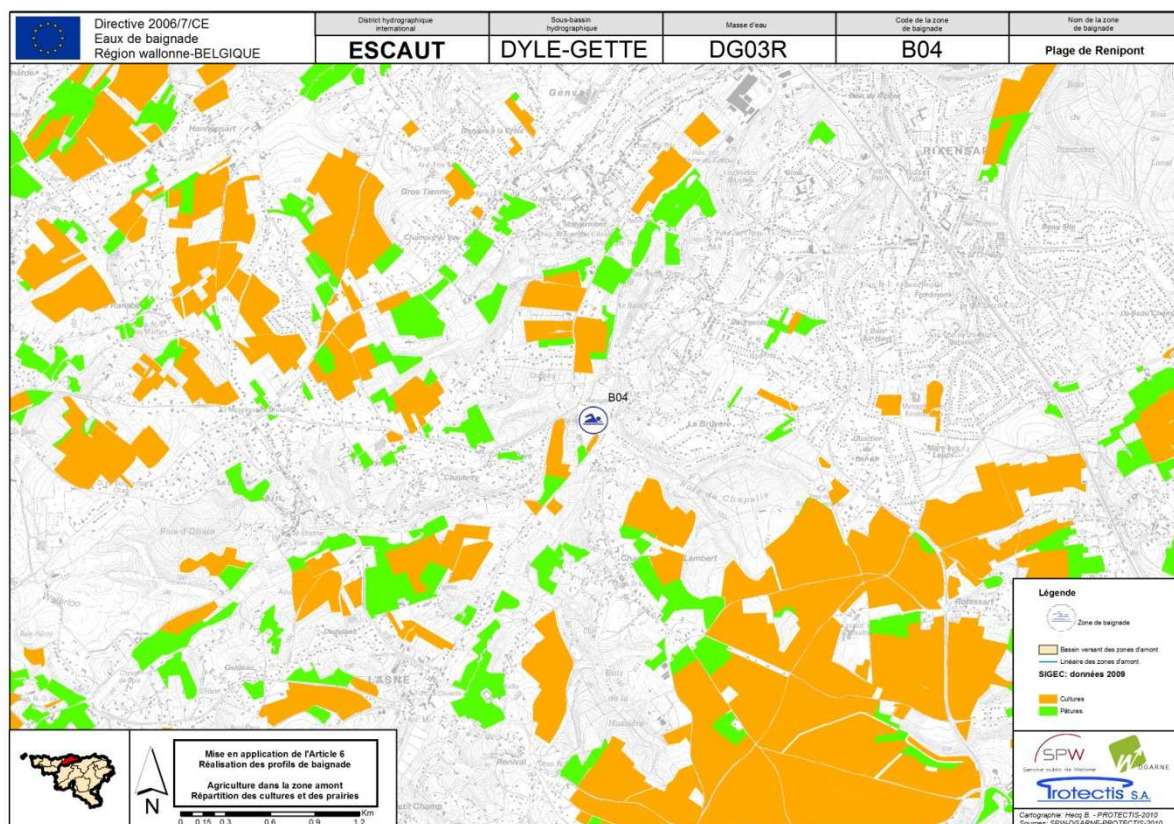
Directive 2006/7/CE
Eaux de baignade
Région wallonne-BELGIQUE

| District hydrographique international | Sous-bassin hydrographique | Masse d'eau | Code de la zone de baignade | Nom de la zone de baignade |
|---|---|---|---|---|
| ESCAUT | DYLE-GETTE | DG03R | B04 | Plage de Renipont |

Genval
RIXENSART
La Bruyère
Lambert
Rofessart
Bois-d'Ohain
LASNE
Renival
B04

Légende
Zone de baignade
Bassin versant des zones d'amont
Linéaire des zones d'amont
SIGEC: données 2009
Cultures
Pâtures

Mise en application de l'Article 6
Réalisation des profils de baignade

Agriculture dans la zone amont
Répartition des cultures et des prairies

N
0 0.15 0.3 0.6 0.9 1.2 Km

SPW
Service public de Wallonie
DGARNE
Protectis S.A.

Cartographie: Hecq B. - PROTECTIS-2010
Sources: SPW/DGARNE-PROTECTIS-2010